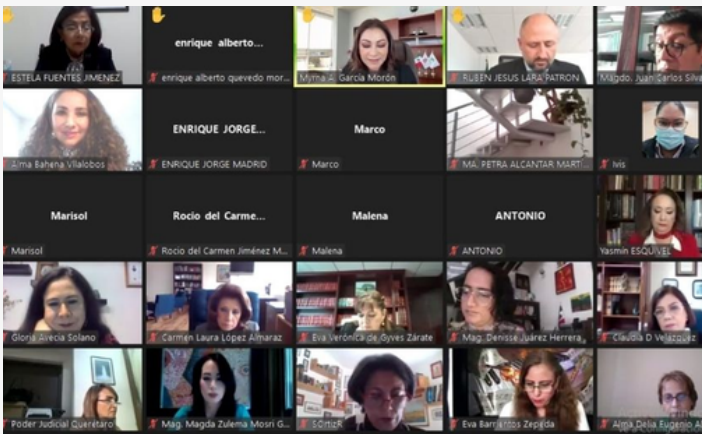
ESTELA FUENTES JIMENEZ

enrique alberto...
enrique alberto quevedo mor...

Myrna A. García Morón

RUBEN JESUS LARA PATRON

Magdo. Juan Carlos Silva

Alma Bahena Villalobos

ENRIQUE JORGE...
ENRIQUE JORGE MADRID

Marco
Marco

MA. PETRA ALCANTAR MARTI...

Ivis

Marisol
Marisol

Rocio del Carme...
Rocio del Carmen Jiménez M...

Malena
Malena

ANTONIO
ANTONIO

Yasmin ESQUIVEL

Gloria Avecia Solano

Carmen Laura López Almaraz

Eva Verónica de Gyves Zárate

Mag. Denisse Juárez Herrera

Claudia D Velázquez

Poder Judicial Querétaro

Mag. Magda Zulema Mosri G...

SOrtizR

Eva Barrientos Zepeda

Alma Delia Eugenio A...